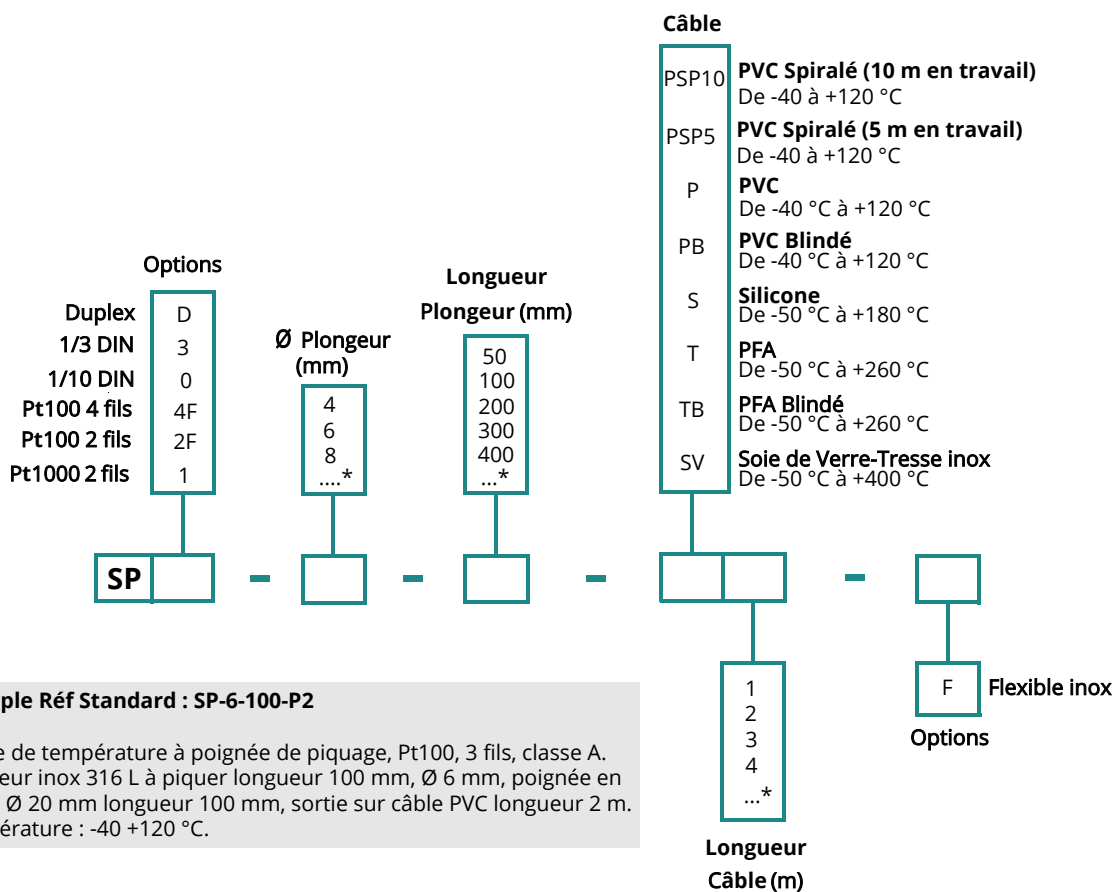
Câble

PSP10 PVC Spiralé (10 m en travail)
De -40 à +120 °C

PSP5 PVC Spiralé (5 m en travail)
De -40 à +120 °C

P PVC
De -40 °C à +120 °C

PB PVC Blindé
De -40 °C à +120 °C

S Silicone
De -50 °C à +180 °C

T PFA
De -50 °C à +260 °C

TB PFA Blindé
De -50 °C à +260 °C

SV Soie de Verre-Tresse inox
De -50 °C à +400 °C

Options

Duplex D
1/3 DIN 3
1/10 DIN 0
Pt100 4 fils 4F
Pt100 2 fils 2F
Pt1000 2 fils 1

Ø Plongeur (mm)
4
6
8
....*

Longueur Plongeur (mm)
50
100
200
300
400
...*

SP - - - -

1
2
3
4
...*

Longueur Câble (m)

F Flexible inox

Options

ple Réf Standard : SP-6-100-P2

e de température à poignée de piquage, Pt100, 3 fils, classe A.
eur inox 316 L à piquer longueur 100 mm, Ø 6 mm, poignée en
Ø 20 mm longueur 100 mm, sortie sur câble PVC longueur 2 m.
érature : -40 +120 °C.